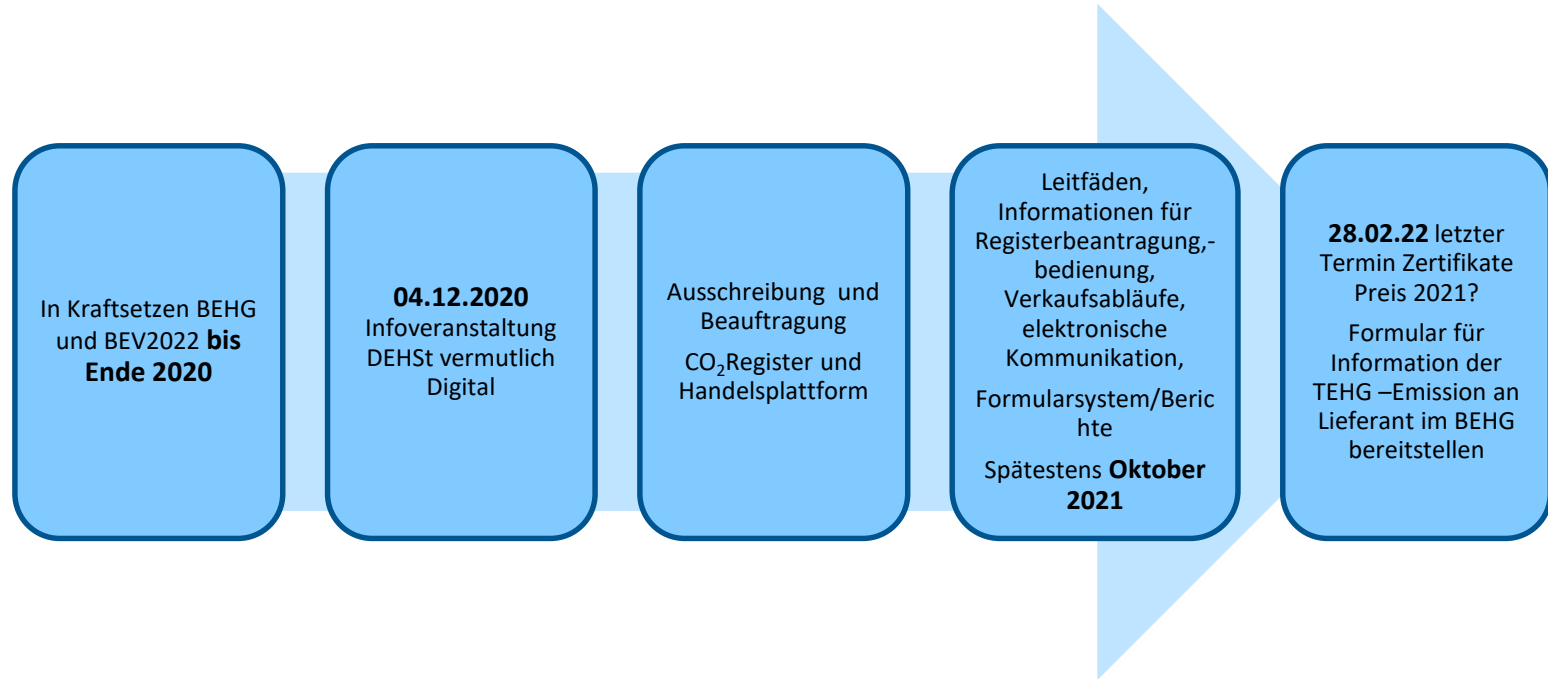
In Kraftsetzen BEHG und BEV2022 **bis Ende 2020**

**04.12.2020** Infoveranstaltung DEHSt vermutlich Digital

Ausschreibung und Beauftragung

$CO_2$Register und Handelsplattform

Leitfäden, Informationen für Registerbeantragung,-bedienung, Verkaufsabläufe, elektronische Kommunikation,

Formularsystem/Berichte

Spätestens **Oktober 2021**

**28.02.22** letzter Termin Zertifikate Preis 2021?

Formular für Information der TEHG –Emission an Lieferant im BEHG bereitstellen